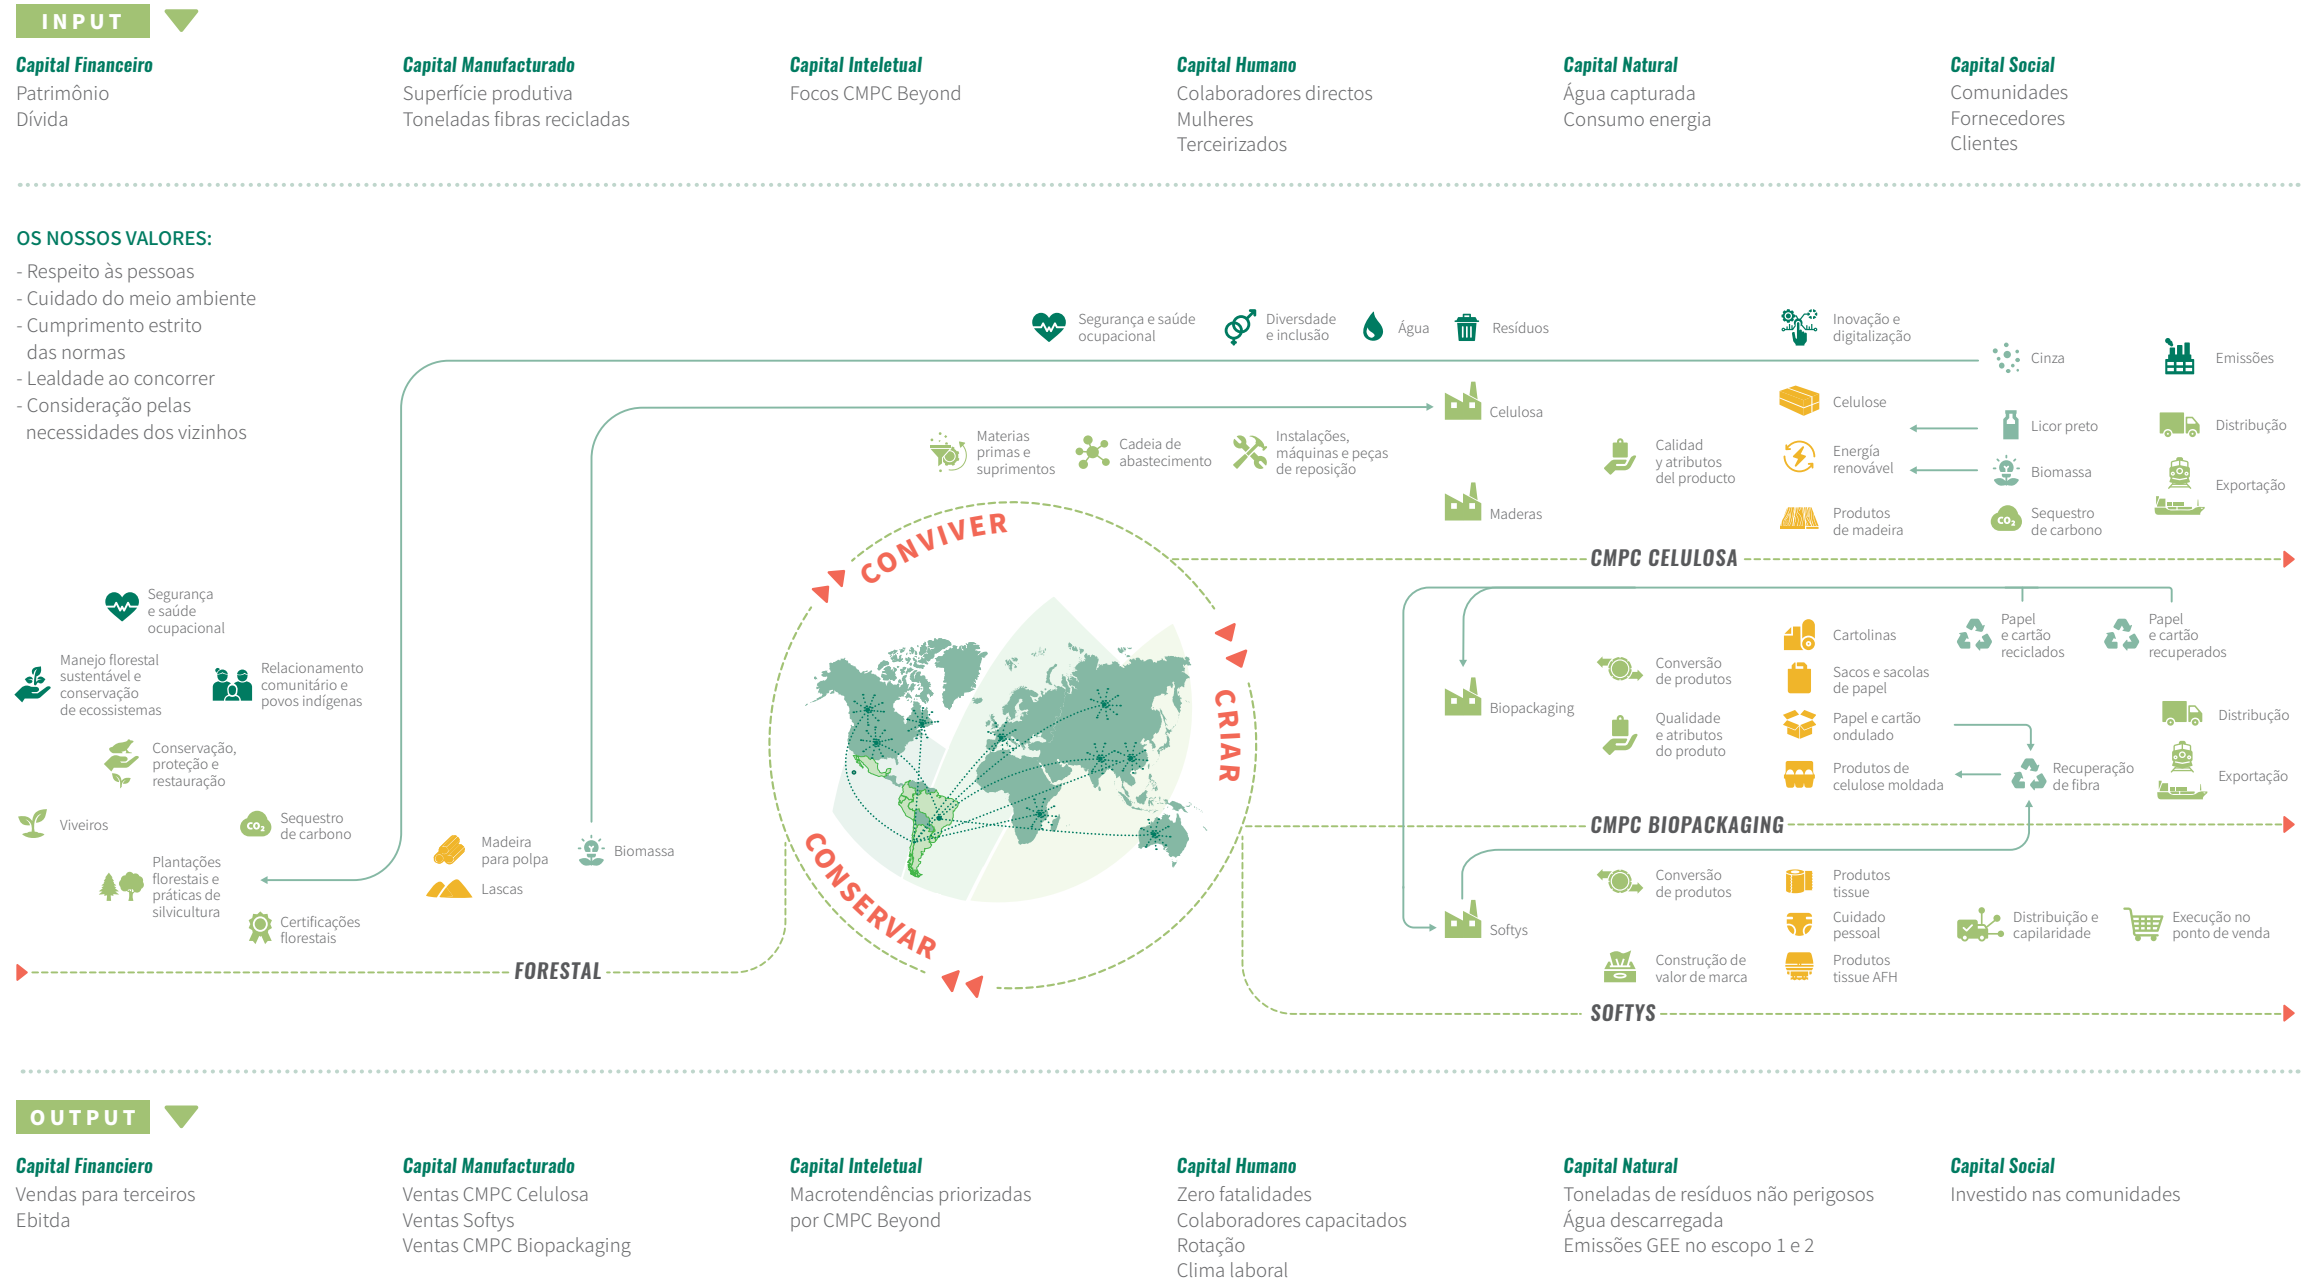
INPUT

Capital Financeiro
Patrimônio
Dívida

Capital Manufacturado
Superfície produtiva
Toneladas fibras recicladas

Capital Intelectual
Focos CMPC Beyond

Capital Humano
Colaboradores directos
Mulheres
Terceirizados

Capital Natural
Água capturada
Consumo energia

Capital Social
Comunidades
Fornecedores
Clientes

OS NOSSOS VALORES:
- Respeito às pessoas
- Cuidado do meio ambiente
- Cumprimento estrito das normas
- Lealdade ao concorrer
- Consideração pelas necessidades dos vizinhos

Segurança e saúde ocupacional
Diversdade e inclusão
Água
Resíduos
Inovação e digitalização
Cinza
Emissões

Celulosa
Celulose
Licor preto
Distribução
Materias primas e suprimentos
Cadeia de abastecimento
Instalações, máquinas e peças de reposição
Calidad y atributos del producto
Energía renovável
Biomassa
Exportação
Maderas
Produtos de madeira
Sequestro de carbono

CONVIVER
CRIAR
CONSERVAR

CMPC CELULOSA

Segurança e saúde ocupacional
Manejo florestal sustentável e conservação de ecossistemas
Relacionamento comunitário e povos indígenas
Conservação, proteção e restauração
Viveiros
Sequestro de carbono
Plantações florestais e práticas de silvicultura
Certificações florestais
Madeira para polpa
Lascas
Biomassa

Cartolinas
Papel e cartão reciclados
Papel e cartão recuperados
Conversão de produtos
Sacos e sacolas de papel
Biopackaging
Qualidade e atributos do produto
Papel e cartão ondulado
Distribução
Produtos de celulose moldada
Recuperação de fibra
Exportação

CMPC BIOPACKAGING

Conversão de produtos
Produtos tissue
Cuidado pessoal
Distribuição e capilaridade
Execução no ponto de venda
Softys
Construção de valor de marca
Produtos tissue AFH

FORESTAL
SOFTYS

OUTPUT

Capital Financiero
Vendas para terceiros
Ebitda

Capital Manufacturado
Ventas CMPC Celulosa
Ventas Softys
Ventas CMPC Biopackaging

Capital Intelectual
Macrotendências priorizadas por CMPC Beyond

Capital Humano
Zero fatalidades
Colaboradores capacitados
Rotação
Clima laboral

Capital Natural
Toneladas de resíduos não perigosos
Água descarregada
Emissões GEE no escopo 1 e 2

Capital Social
Investido nas comunidades